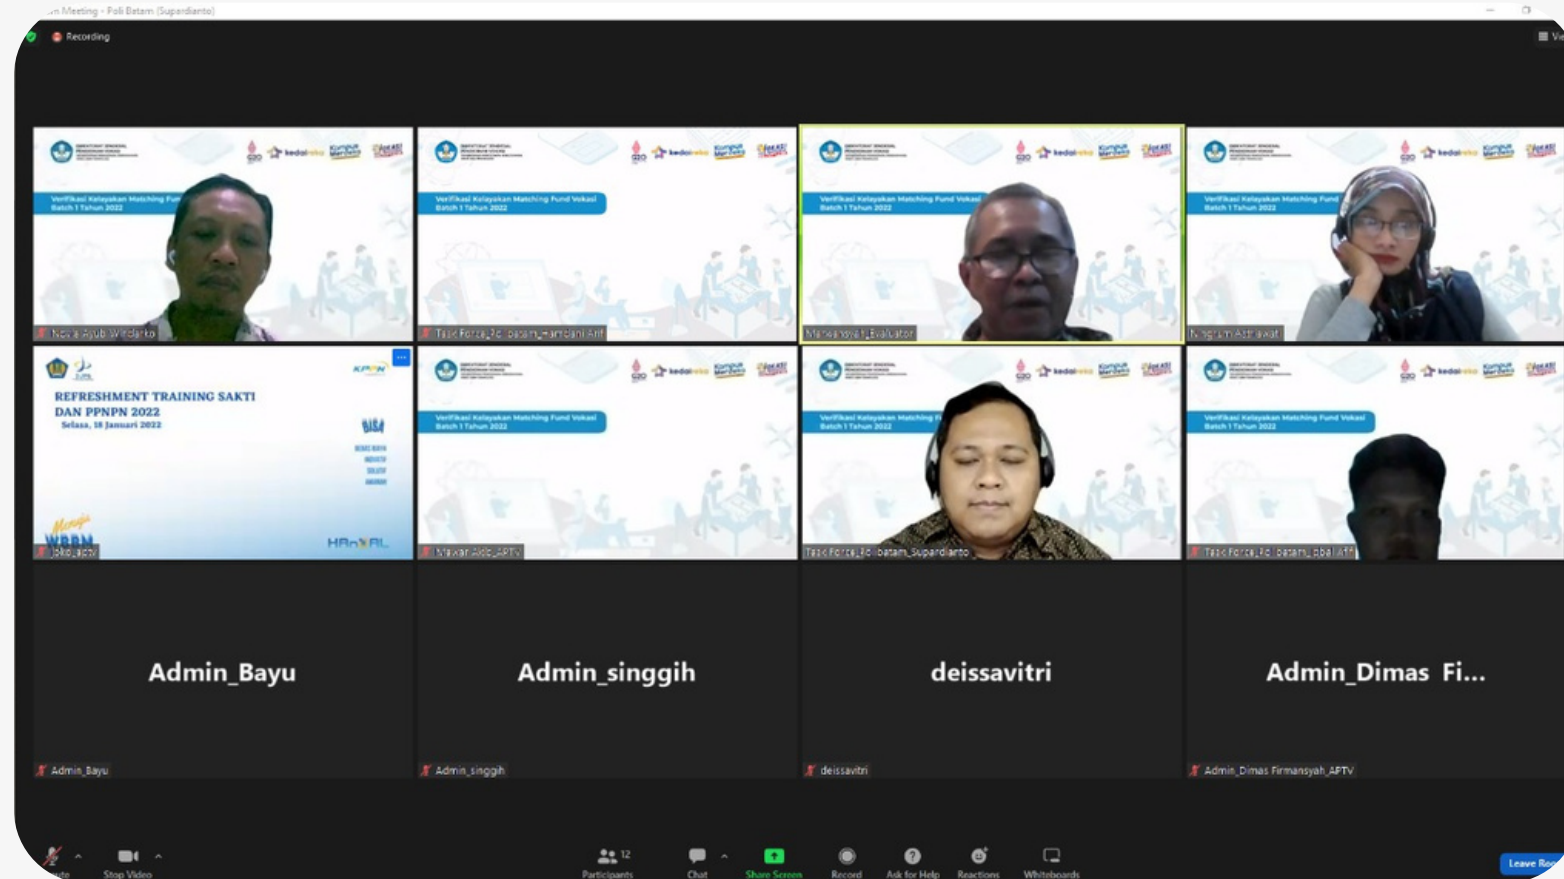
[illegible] Meeting - Poli Batam (Supardianto)

Recording

Verifikasi Kelayakan Matching Fund Vokasi Batch 1 Tahun 2022

Novia Ayub Windarko

Task Force_Pol batam_Hamdani Arif

Maneasyah_Evaluator

Ningrum Astriawati

REFRESHMENT TRAINING SAKTI DAN PPNPN 2022
Selasa, 18 Januari 2022

KPPN

BISA

HANDAL

Menuju WBBM

Joko_aptv

Mawar Aldi_APTV

Task Force_Polibatam_Supardianto

Task Force_Pol batam_Iqbal Arif

Admin_Bayu

Admin_singgih

deissavitri

Admin_Dimas Fi...

Admin_Bayu

Admin_singgih

deissavitri

Admin_Dimas Firmansyah_APTV

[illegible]te

Stop Video

12 Participants

Chat

Share Screen

Record

Ask for Help

Reactions

Whiteboards

Leave Ro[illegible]